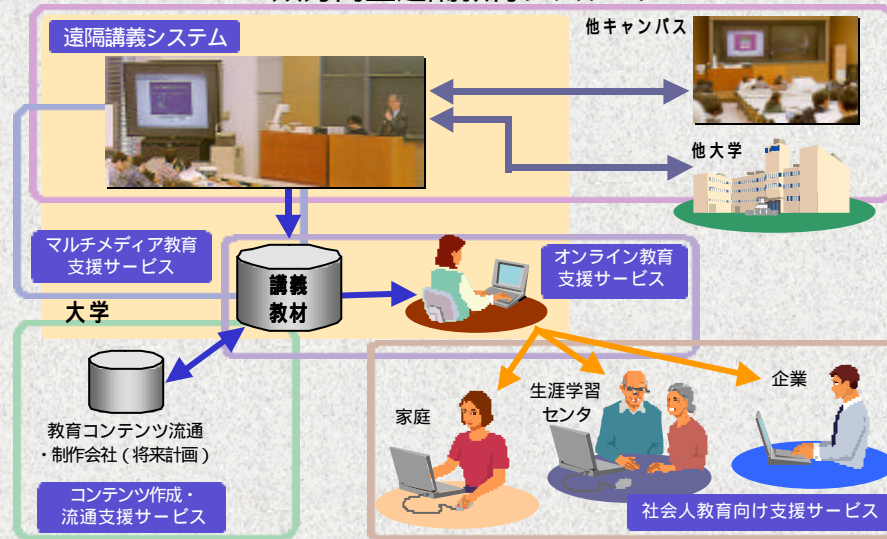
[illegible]

遠隔講義システム

他キャンパス

他大学

マルチメディア教育支援サービス

大学

講義教材

オンライン教育支援サービス

教育コンテンツ流通・制作会社（将来計画）

コンテンツ作成・流通支援サービス

家庭

生涯学習センタ

企業

社会人教育向け支援サービス